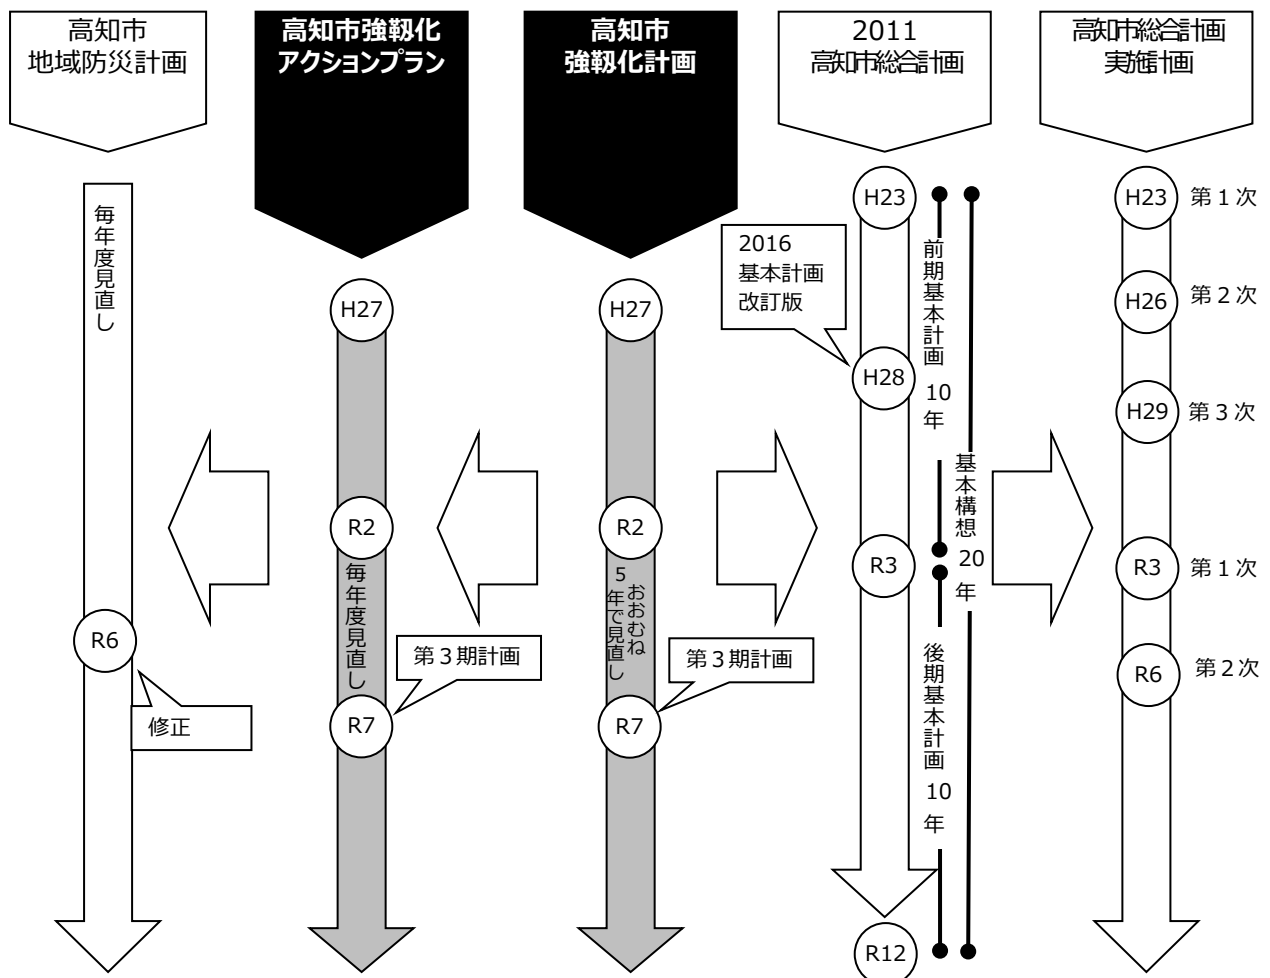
高知市
地域防災計画

毎年度見直し

R6

修正

高知市強靭化
アクションプラン

H27

R2

毎年度見直し

第３期計画

R7

高知市
強靭化計画

H27

R2

おおむね5年で見直し

第３期計画

R7

2011
高知市総合計画

H23

2016
基本計画
改訂版

H28

前期基本計画 10年

基本構想 20年

R3

後期基本計画 10年

R12

高知市総合計画
実施計画

H23 第１次

H26 第２次

H29 第３次

R3 第１次

R6 第２次